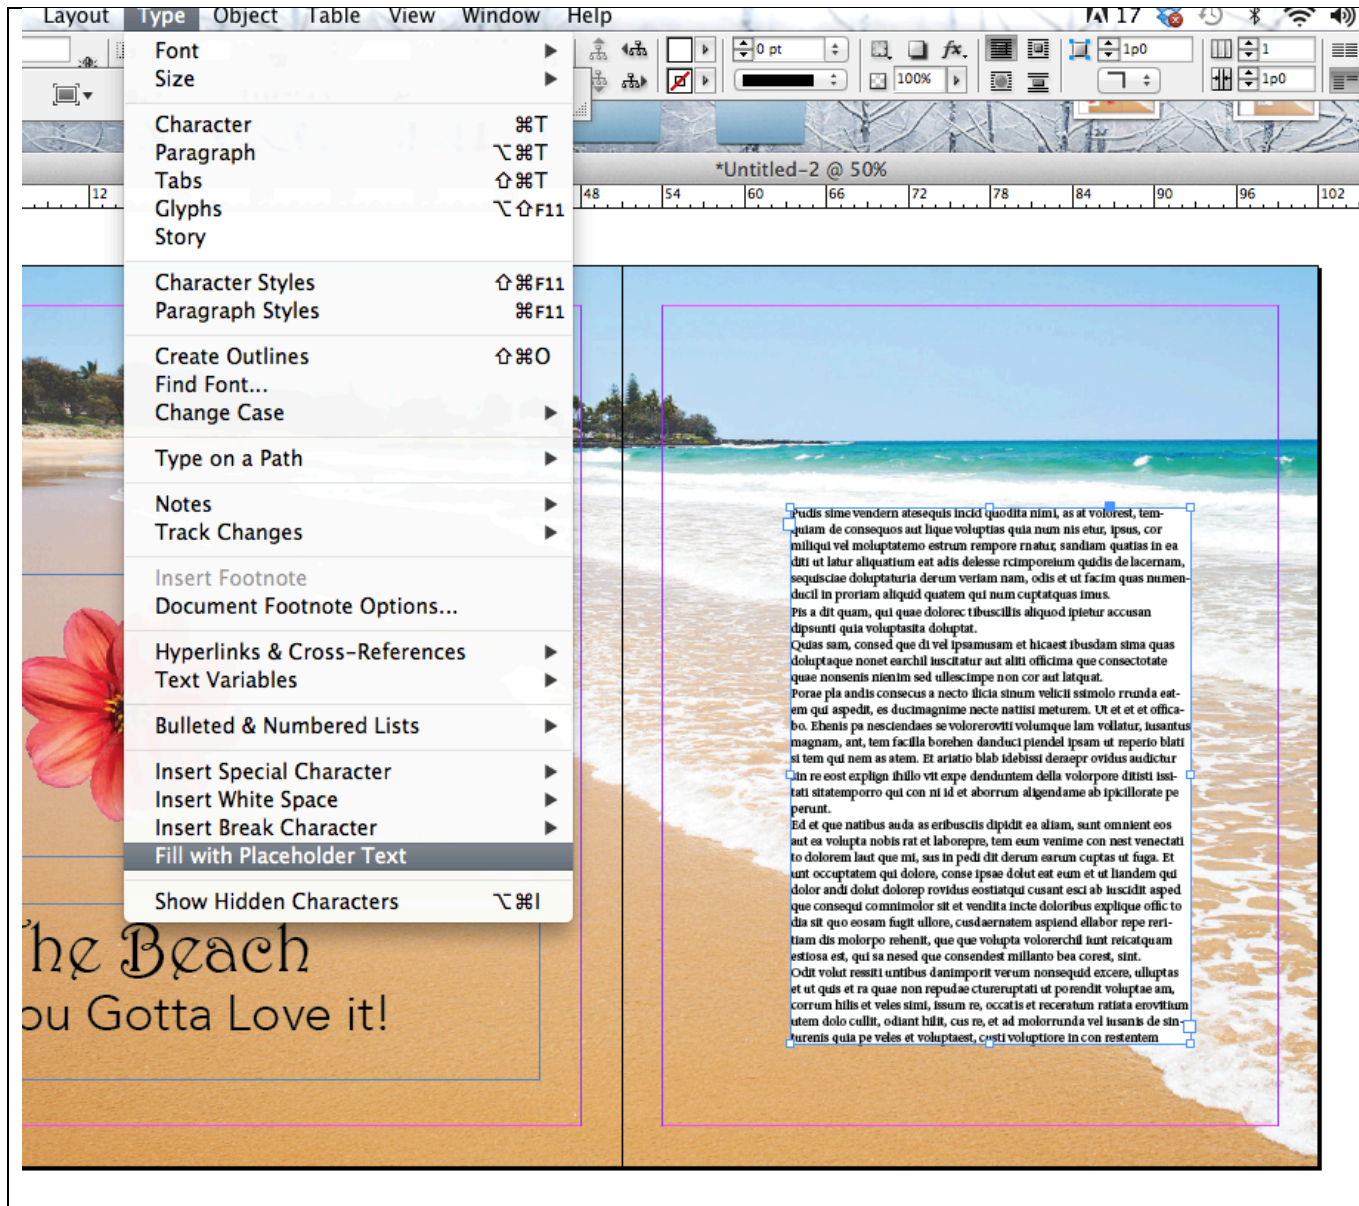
Layout Type Object Table View Window Help

Font
Size

Character ⌘T
Paragraph ⌥⌘T
Tabs ⇧⌘T
Glyphs ⌥⇧F11
Story

Character Styles ⇧⌘F11
Paragraph Styles ⌘F11

Create Outlines ⇧⌘O
Find Font...
Change Case

Type on a Path

Notes
Track Changes

Insert Footnote
Document Footnote Options...

Hyperlinks & Cross-References
Text Variables

Bulleted & Numbered Lists

Insert Special Character
Insert White Space
Insert Break Character
Fill with Placeholder Text

Show Hidden Characters ⌥⌘I

0 pt
100%
1p0
1
1p0

*Untitled-2 @ 50%

12 48 54 60 66 72 78 84 90 96 102

he Beach
ou Gotta Love it!

Pudis sime vendern atesequis incid quodita nimi, as at volorest, temquiam de consequos aut lique voluptias quia num nis etur, ipsus, cor miliqui vel moluptatemo estrum rempore rnatur, sandiam quatias in ea diti ut latur aliquatium eat adis delesse rcimporeium quidis de lacernam, sequisciae doluptaturia derum veriam nam, odis et ut facim quas numenducil in proriam aliquid quatem qui num cuptatquas imus.
Pis a dit quam, qui quae dolorec tibuscillis aliquod ipietur accusan dipsunti quia voluptasita doluptat.
Quias sam, consed que di vel ipsamusam et hicaest ibusdam sima quas doluptaque nonet earchil iuscitatur aut aliti officima que consectotate quae nonsenis nienim sed ullescimpe non cor aut latquat.
Porae pla andis consecus a necto ilicia sinum velicii ssimolo rrunda eatem qui aspedit, es ducimagnime necte natiisi meturem. Ut et et et officabo. Ehenis pa nesciendaes se voloreroviti volumque lam vollatur, iusantus magnam, ant, tem facilla borehen danduci piendel ipsam ut reperio blati si tem qui nem as atem. Et ariatio blab idebissi deraepr ovidus audictur in re eost explign ihillo vit expe denduntem della volorpore ditisti issitati sitatemporro qui con ni id et aborrum aligendame ab ipicillorate pe perunt.
Ed et que natibus auda as eribusciis dipidit ea aliam, sunt omnient eos aut ea volupta nobis rat et laborepre, tem eum venime con nest venectati to dolorem laut que mi, sus in pedi dit derum earum cuptas ut fuga. Et unt occuptatem qui dolore, conse ipsae dolut eat eum et ut liandem qui dolor andi dolut dolorep rovidus eostiatqui cusant esci ab iuscidit asped que consequi comnimolor sit et vendita incte doloribus explique offic to dia sit quo eosam fugit ullore, cusdaernatem aspiend ellabor repe reritiam dis molorpo rehenit, que que volupta volorerchil iunt reicatquam estiosa est, qui sa nesed que consendest millanto bea corest, sint.
Odit volut ressiti untibus danimporit verum nonsequid excere, ulluptas et ut quis et ra quae non repudae ctureruptati ut porendit voluptae am, corrum hilis et veles simi, issum re, occatis et receratum ratiata erovitium utem dolo cullit, odiant hilit, cus re, et ad molorrunda vel iusanis de sinturenis quia pe veles et voluptaest, custi voluptiore in con restentem